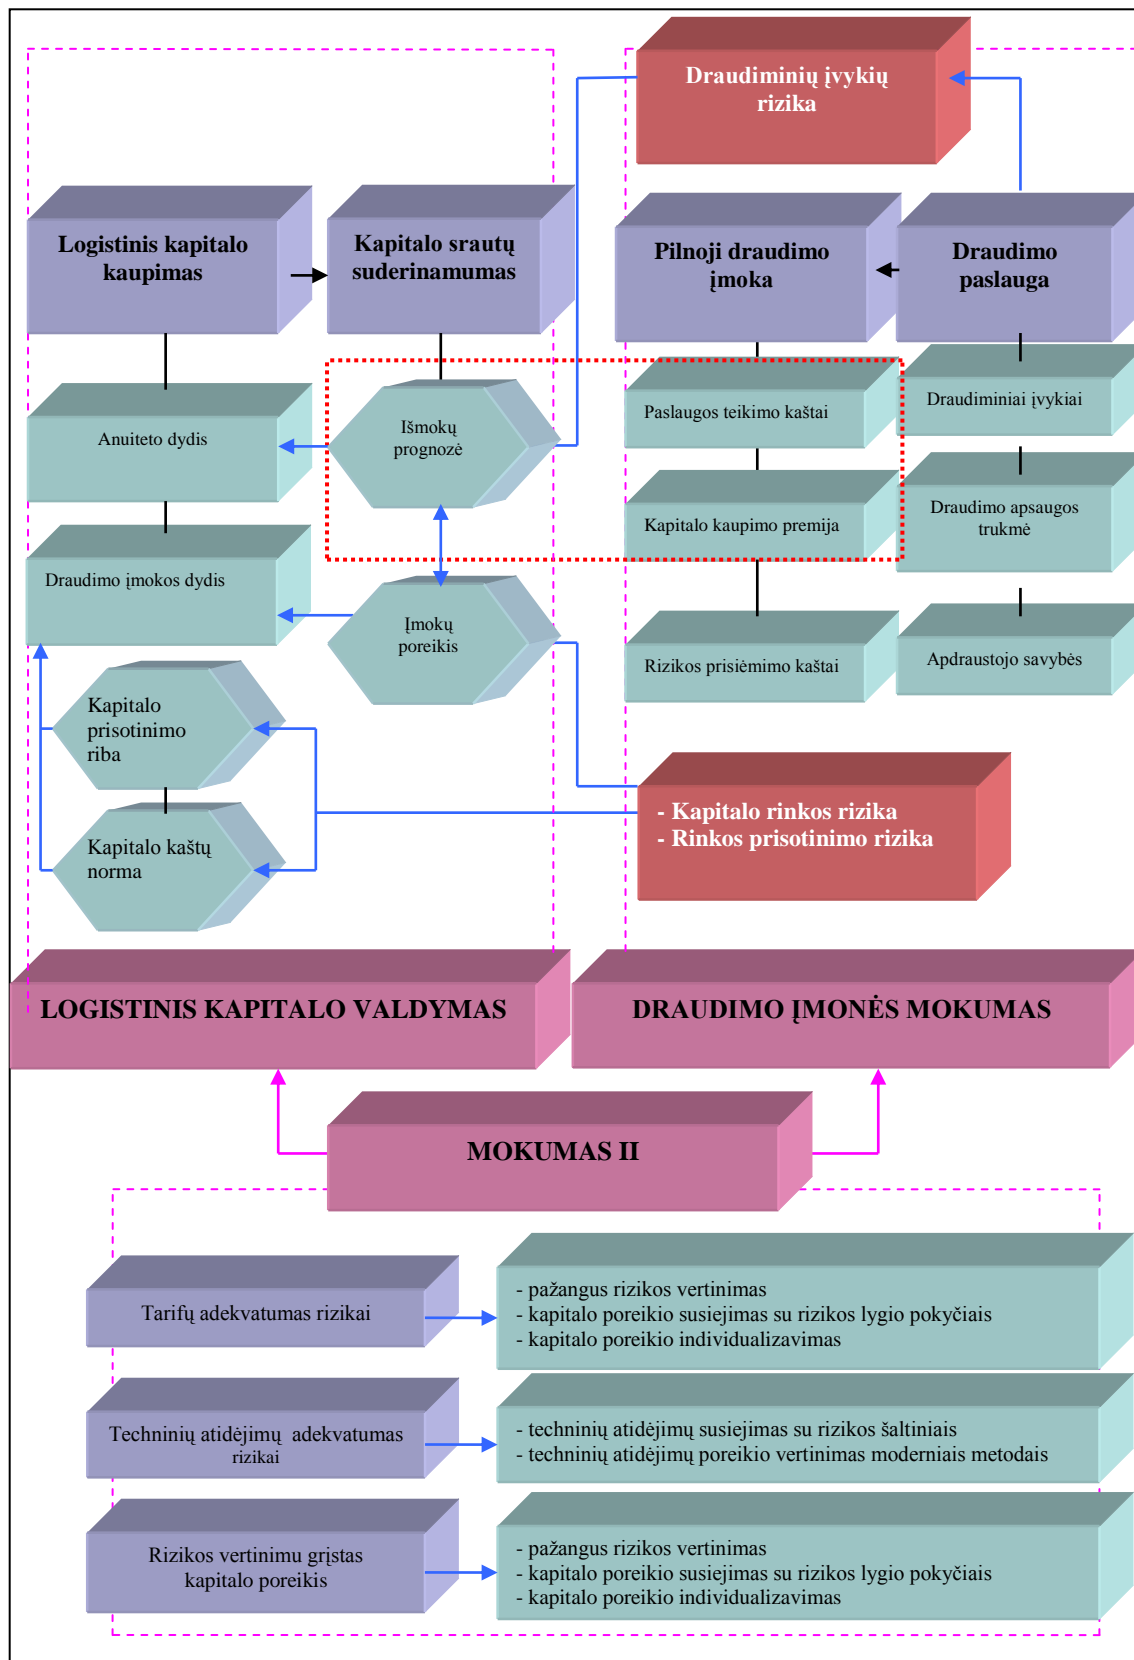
Draudiminių įvykių rizika

Logistinis kapitalo kaupimas

Kapitalo srautų suderinamumas

Pilnoji draudimo įmoka

Draudimo paslauga

Anuiteto dydis

Išmokų prognozė

Paslaugos teikimo kaštai

Draudiminiai įvykiai

Kapitalo kaupimo premija

Draudimo apsaugos trukmė

Draudimo įmokos dydis

Įmokų poreikis

Rizikos prisiėmimo kaštai

Apdraustojo savybės

Kapitalo prisotinimo riba

- Kapitalo rinkos rizika
- Rinkos prisotinimo rizika

Kapitalo kaštų norma

LOGISTINIS KAPITALO VALDYMAS

DRAUDIMO ĮMONĖS MOKUMAS

MOKUMAS II

Tarifų adekvatumas rizikai

- pažangus rizikos vertinimas
- kapitalo poreikio susiejimas su rizikos lygio pokyčiais
- kapitalo poreikio individualizavimas

Techninių atidėjimų adekvatumas rizikai

- techninių atidėjimų susiejimas su rizikos šaltiniais
- techninių atidėjimų poreikio vertinimas moderniais metodais

Rizikos vertinimu grįstas kapitalo poreikis

- pažangus rizikos vertinimas
- kapitalo poreikio susiejimas su rizikos lygio pokyčiais
- kapitalo poreikio individualizavimas